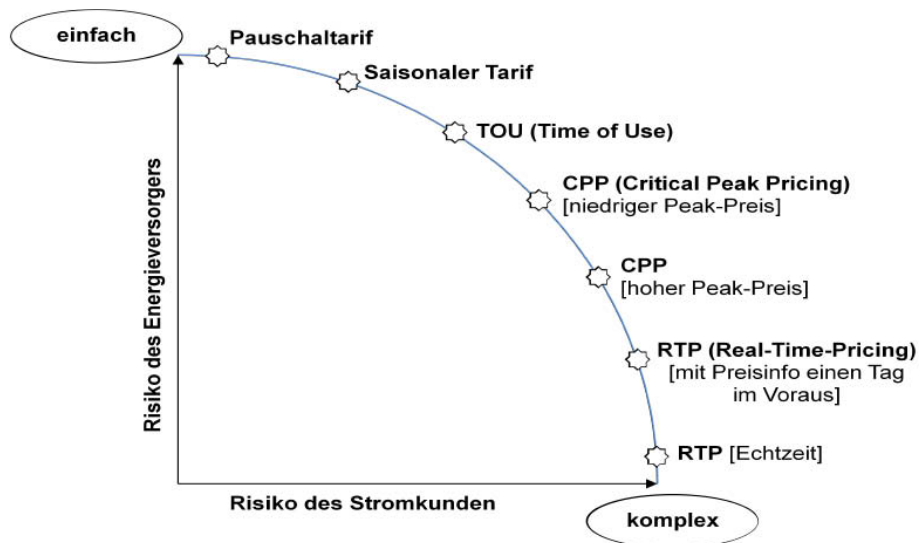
einfach

Pauschaltarif

Saisonaler Tarif

TOU (Time of Use)

CPP (Critical Peak Pricing) [niedriger Peak-Preis]

CPP [hoher Peak-Preis]

RTP (Real-Time-Pricing) [mit Preisinfo einen Tag im Voraus]

RTP [Echtzeit]

Risiko des Energieversorgers

Risiko des Stromkunden

komplex